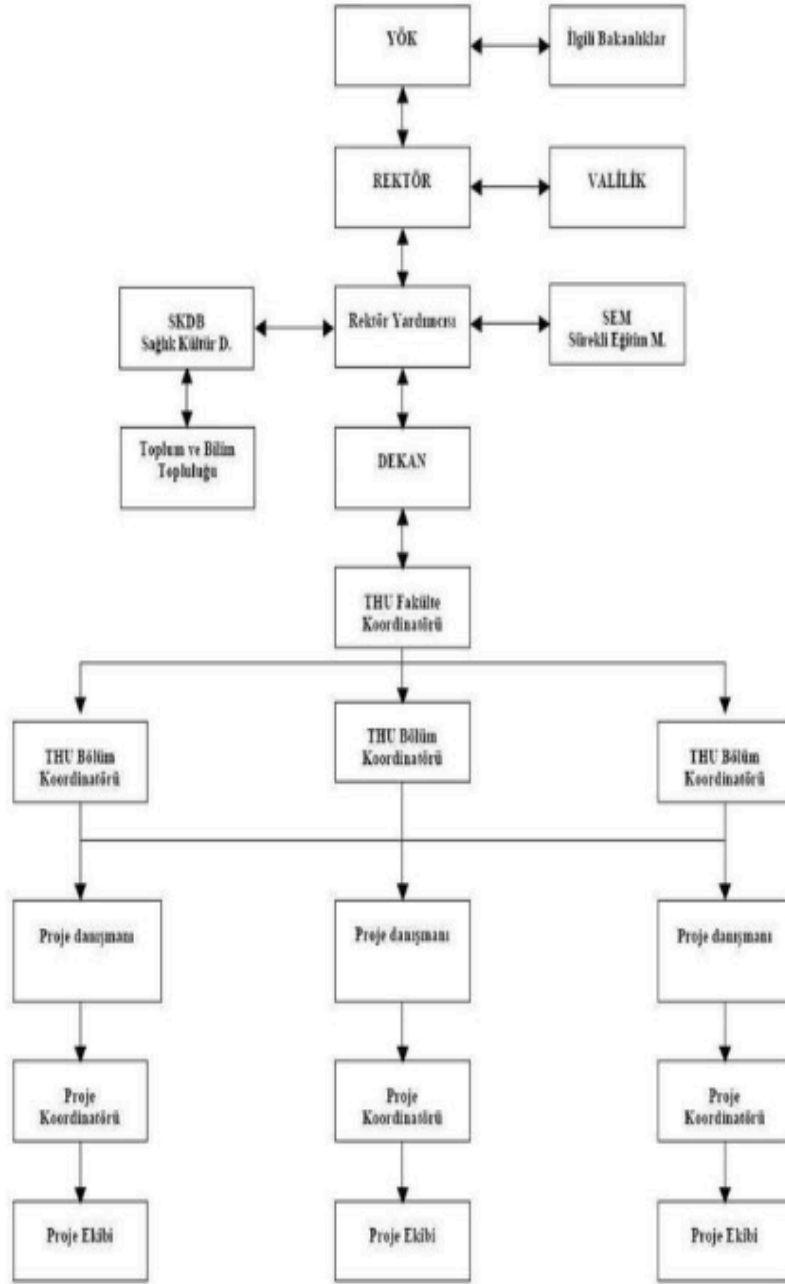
YÖK

İlgili Bakanlıklar

REKTÖR

VALİLİK

SKDB
Sağlık Kültür D.

Rektör Yardımcısı

SEM
Sürekli Eğitim M.

Toplum ve Bilim Topluluğu

DEKAN

THU Fakülte Koordinatörü

THU Bölüm Koordinatörü

THU Bölüm Koordinatörü

THU Bölüm Koordinatörü

Proje danışmanı

Proje danışmanı

Proje danışmanı

Proje Koordinatörü

Proje Koordinatörü

Proje Koordinatörü

Proje Ekibi

Proje Ekibi

Proje Ekibi